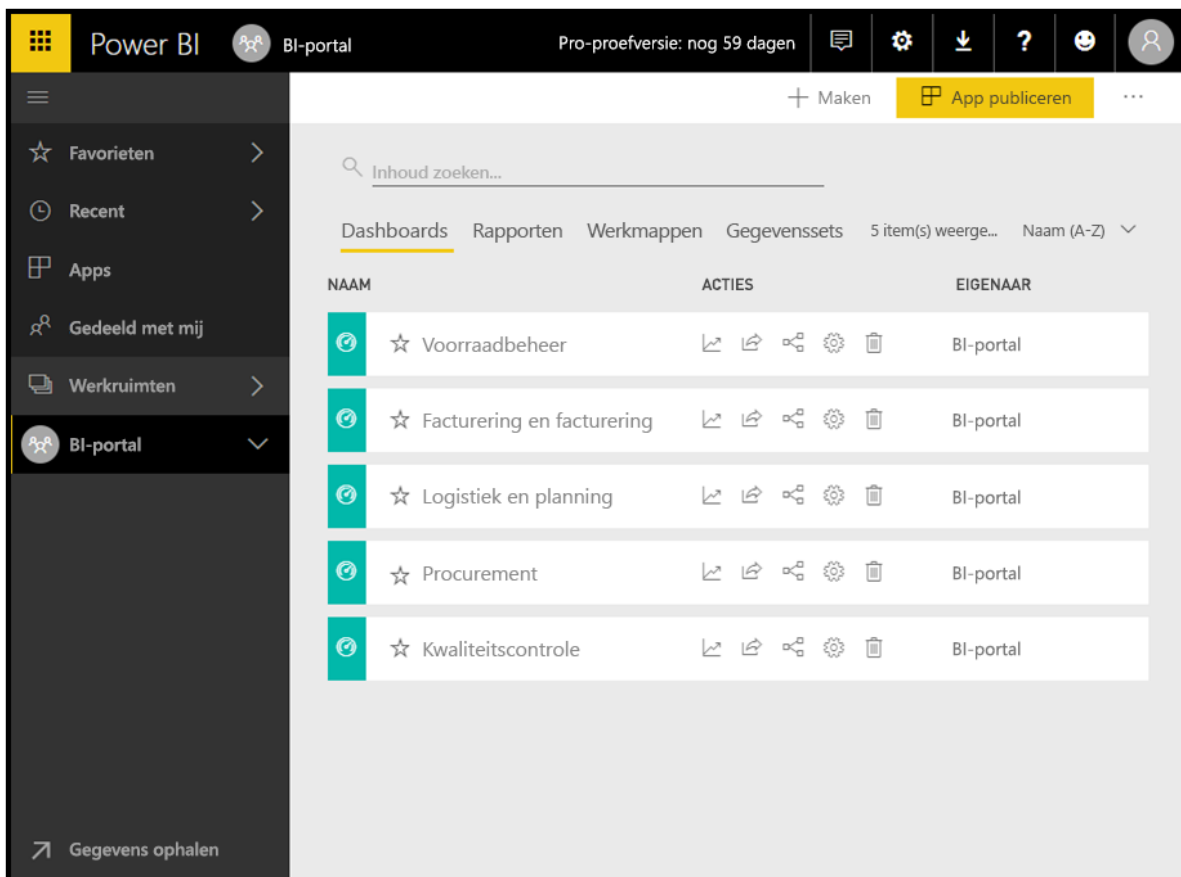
Power BI BI-portal Pro-proefversie: nog 59 dagen

+ Maken App publiceren ···

Favorieten
Recent
Apps
Gedeeld met mij
Werkruimten
BI-portal

Inhoud zoeken...

Dashboards Rapporten Werkmappen Gegevenssets 5 item(s) weerge... Naam (A-Z)

| NAAM | ACTIES | EIGENAAR |
|---|---|---|
| Voorraadbeheer | | BI-portal |
| Facturering en facturering | | BI-portal |
| Logistiek en planning | | BI-portal |
| Procurement | | BI-portal |
| Kwaliteitscontrole | | BI-portal |

Gegevens ophalen